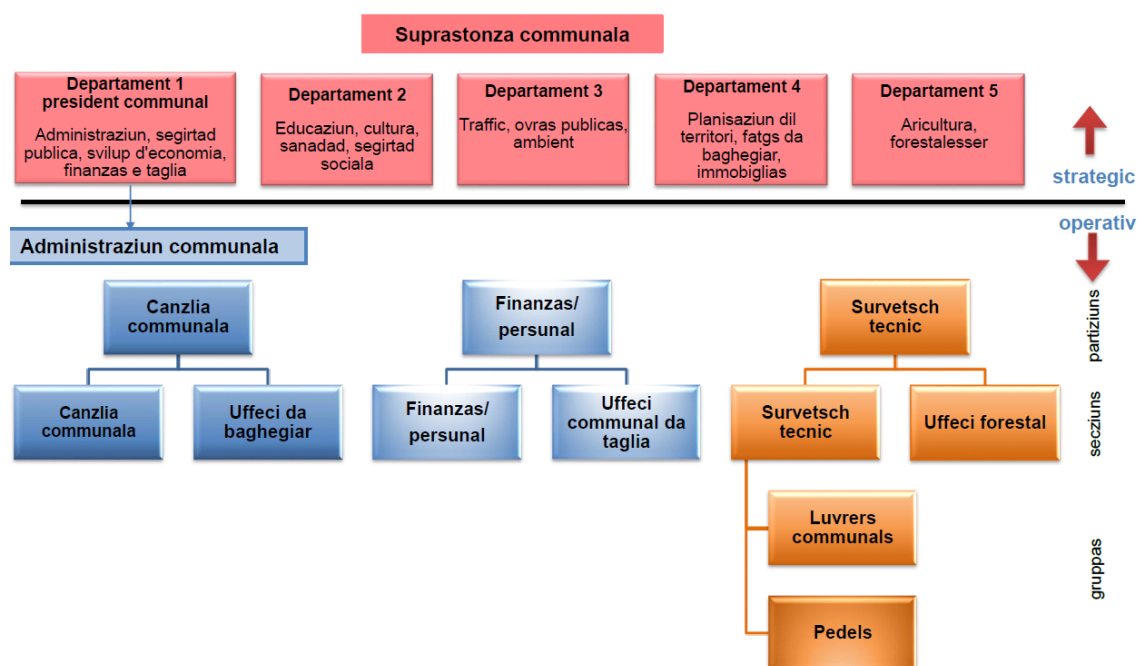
Suprastonza communala

Departament 1
president communal
Administraziun, segirtad publica, svilup d'economia, finanzas e taglia

Departament 2
Educaziun, cultura, sanadad, segirtad sociala

Departament 3
Traffic, ovras publicas, ambient

Departament 4
Planisaziun dil territori, fatgs da baghegiar, immobiglias

Departament 5
Aricultura, forestalesser

strategic

operativ

Administraziun communala

Canzlia communala

Finanzas/ persunal

Survetsch tecnic

partiziuns

Canzlia communala

Uffeci da baghegiar

Finanzas/ persunal

Uffeci communal da taglia

Survetsch tecnic

Uffeci forestal

secziuns

Luvrers communals

Pedels

gruppas